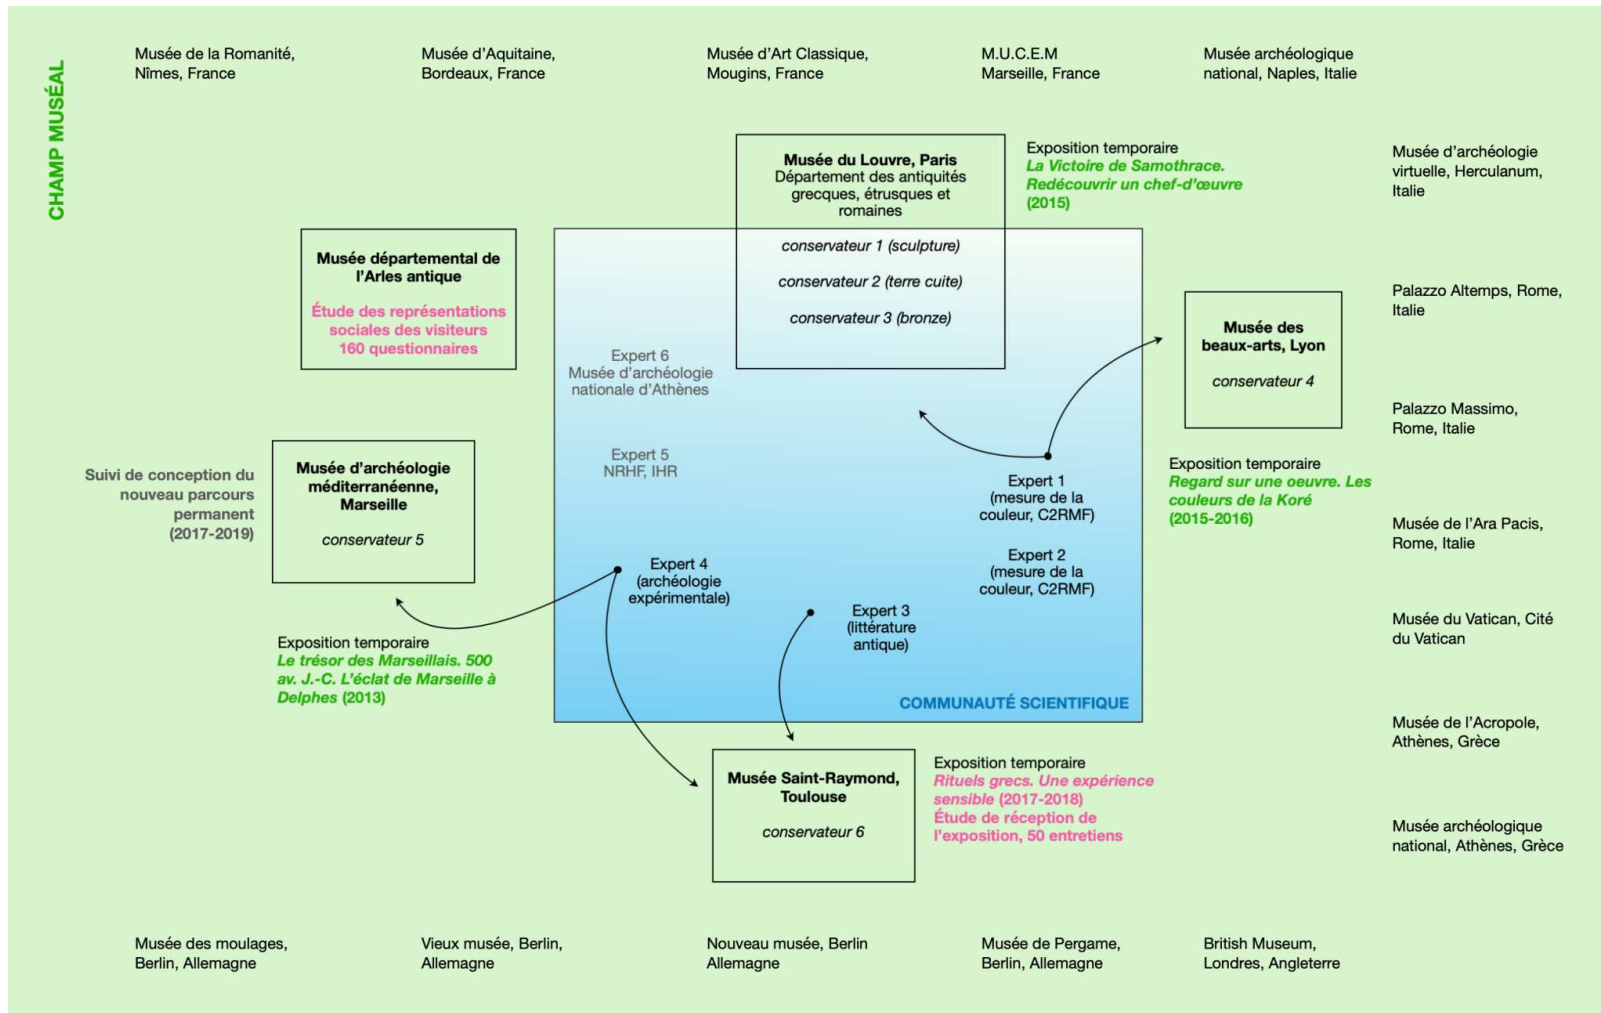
CHAMP MUSÉAL

Musée de la Romanité, Nîmes, France

Musée d'Aquitaine, Bordeaux, France

Musée d'Art Classique, Mougins, France

M.U.C.E.M Marseille, France

Musée archéologique national, Naples, Italie

Musée du Louvre, Paris
Département des antiquités grecques, étrusques et romaines

Exposition temporaire
La Victoire de Samothrace. Redécouvrir un chef-d'œuvre (2015)

Musée d'archéologie virtuelle, Herculanum, Italie

Musée départemental de l'Arles antique
Étude des représentations sociales des visiteurs
160 questionnaires

conservateur 1 (sculpture)

conservateur 2 (terre cuite)

conservateur 3 (bronze)

Palazzo Altemps, Rome, Italie

Musée des beaux-arts, Lyon
conservateur 4

Expert 6
Musée d'archéologie nationale d'Athènes

Palazzo Massimo, Rome, Italie

Suivi de conception du nouveau parcours permanent (2017-2019)

Musée d'archéologie méditerranéenne, Marseille
conservateur 5

Expert 5
NRHF, IHR

Expert 1
(mesure de la couleur, C2RMF)

Exposition temporaire
Regard sur une oeuvre. Les couleurs de la Koré (2015-2016)

Musée de l'Ara Pacis, Rome, Italie

Expert 4
(archéologie expérimentale)

Expert 2
(mesure de la couleur, C2RMF)

Expert 3
(littérature antique)

Musée du Vatican, Cité du Vatican

Exposition temporaire
Le trésor des Marseillais. 500 av. J.-C. L'éclat de Marseille à Delphes (2013)

COMMUNAUTÉ SCIENTIFIQUE

Musée de l'Acropole, Athènes, Grèce

Musée Saint-Raymond, Toulouse
conservateur 6

Exposition temporaire
Rituels grecs. Une expérience sensible (2017-2018)
Étude de réception de l'exposition, 50 entretiens

Musée archéologique national, Athènes, Grèce

Musée des moulages, Berlin, Allemagne

Vieux musée, Berlin, Allemagne

Nouveau musée, Berlin Allemagne

Musée de Pergame, Berlin, Allemagne

British Museum, Londres, Angleterre